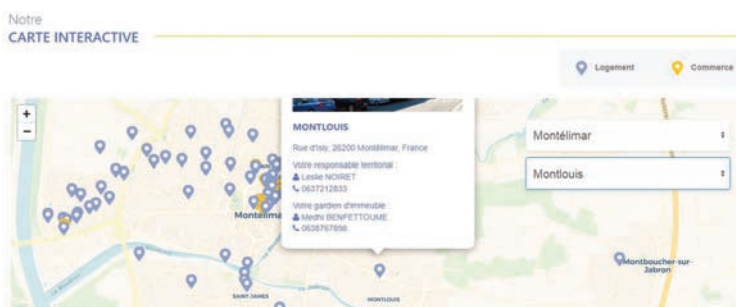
Notre
CARTE INTERACTIVE

Logement
Commerce

+
−

MONTLOUIS
Rue d'Isly, 26200 Montélimar, France
Votre responsable territorial :
Leslie NOIRET
0637212833
Votre gardien d'immeuble :
Medhi BENFETTOUME
0638767898

Montélimar
Montlouis

Montélima
Montboucher-sur-Jabron
SAINT JAMES
MONTLOUIS